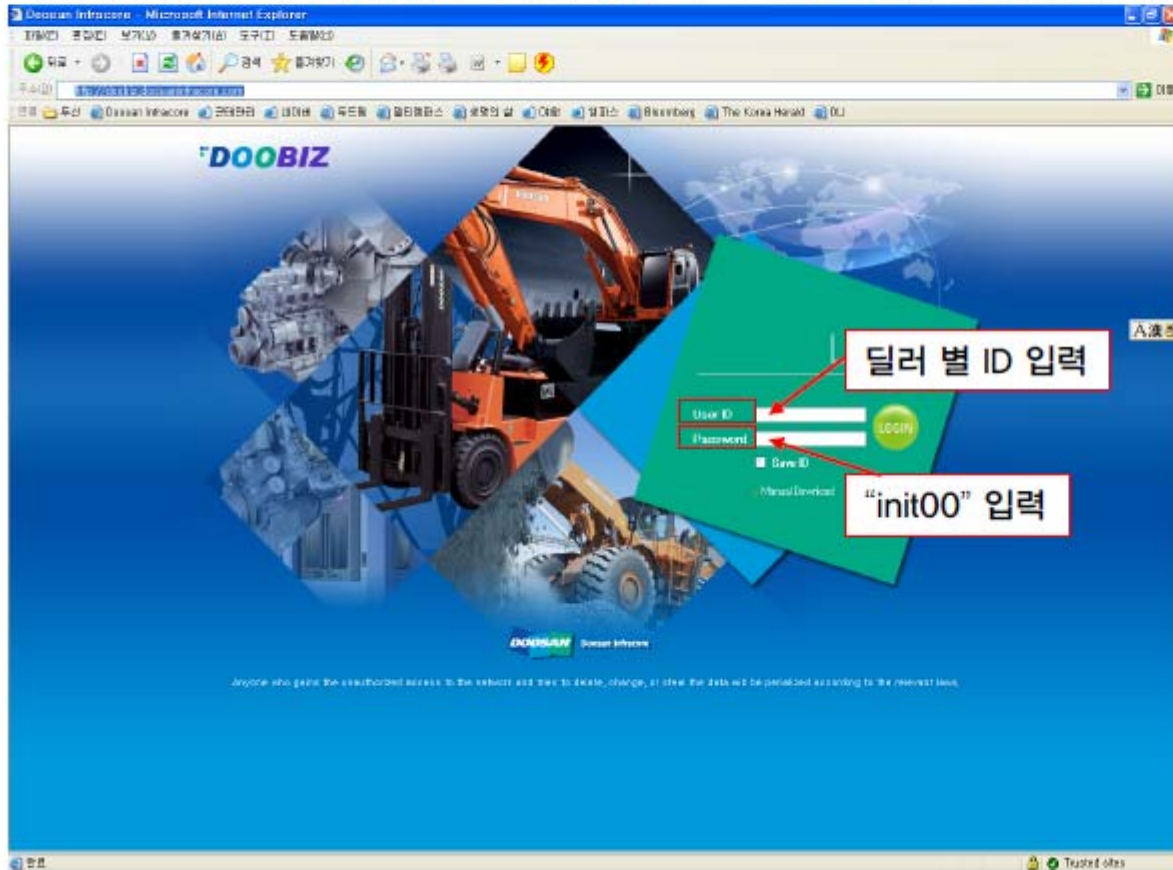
Doosan Infracore - Microsoft Internet Explorer

파일(F) 편집(E) 보기(V) 즐겨찾기(A) 도구(T) 도움말(H)

뒤로 검색 즐겨찾기

주소(D) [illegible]

연결 두산 Doosan Infracore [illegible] The Korea Herald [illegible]

DOOBIZ

딜러 별 ID 입력

User ID

Password

LOGIN

Save ID

Manual Download

"init00" 입력

DOOSAN Doosan Infracore

Anyone who gains the unauthorized access to the network and tries to delete, change, or steal the data will be penalized according to the relevant laws.

완료

Trusted sites